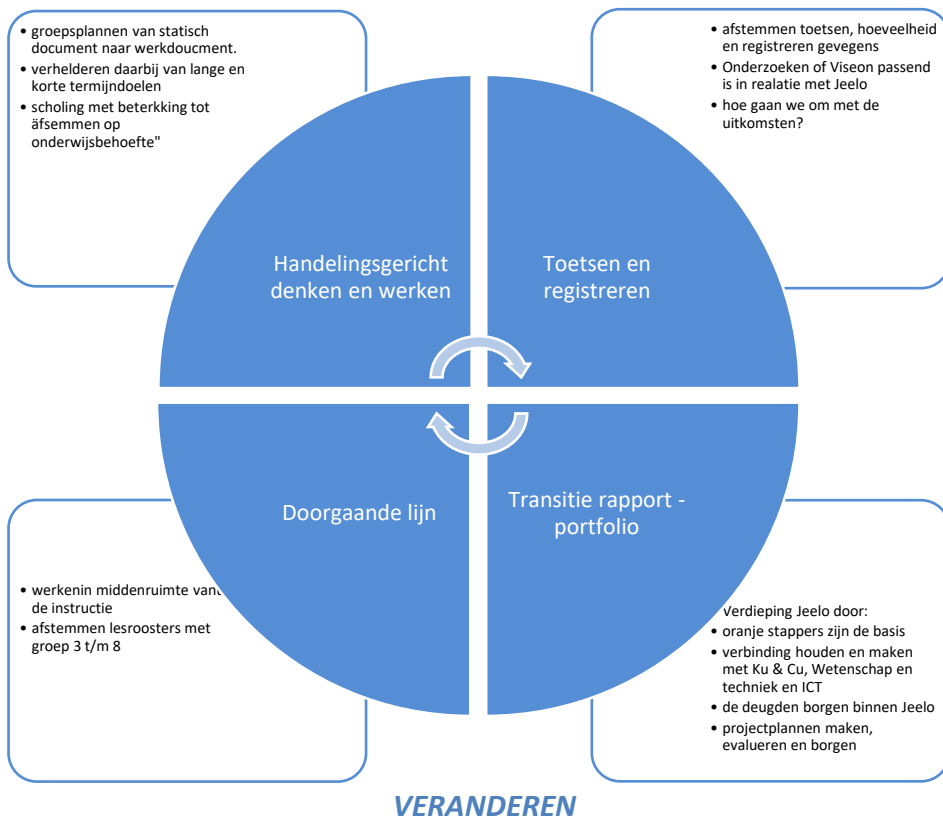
• groepsplannen van statisch document naar werkdoucment.
• verhelderen daarbij van lange en korte termijndoelen
• scholing met beterkking tot äfsemmen op onderwijsbehoefte"

• afstemmen toetsen, hoeveelheid en registreren gevegens
• Onderzoeken of Viseon passend is in realatie met Jeelo
• hoe gaan we om met de uitkomsten?

Handelingsgericht denken en werken

Toetsen en registreren

Doorgaande lijn

Transitie rapport - portfolio

• werkenin middenruimte van de instructie
• afstemmen lesroosters met groep 3 t/m 8

Verdieping Jeelo door:
• oranje stappers zijn de basis
• verbinding houden en maken met Ku & Cu, Wetenschap en techniek en ICT
• de deugden borgen binnen Jeelo
• projectplannen maken, evalueren en borgen

VERANDEREN